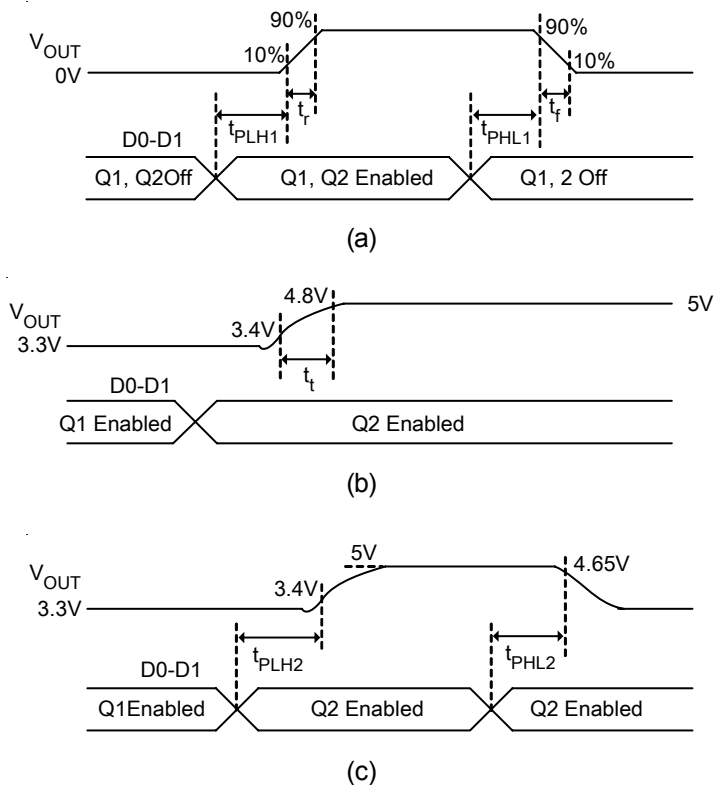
$V_{OUT}$
0V
10%
90%
90%
10%
$t_{PLH1}$
$t_r$
$t_{PHL1}$
$t_f$
D0-D1
Q1, Q2Off
Q1, Q2 Enabled
Q1, 2 Off

(a)

$V_{OUT}$
3.3V
3.4V
4.8V
5V
$t_t$
D0-D1
Q1 Enabled
Q2 Enabled

(b)

$V_{OUT}$
3.3V
3.4V
5V
4.65V
$t_{PLH2}$
$t_{PHL2}$
D0-D1
Q1Enabled
Q2 Enabled
Q2 Enabled

(c)